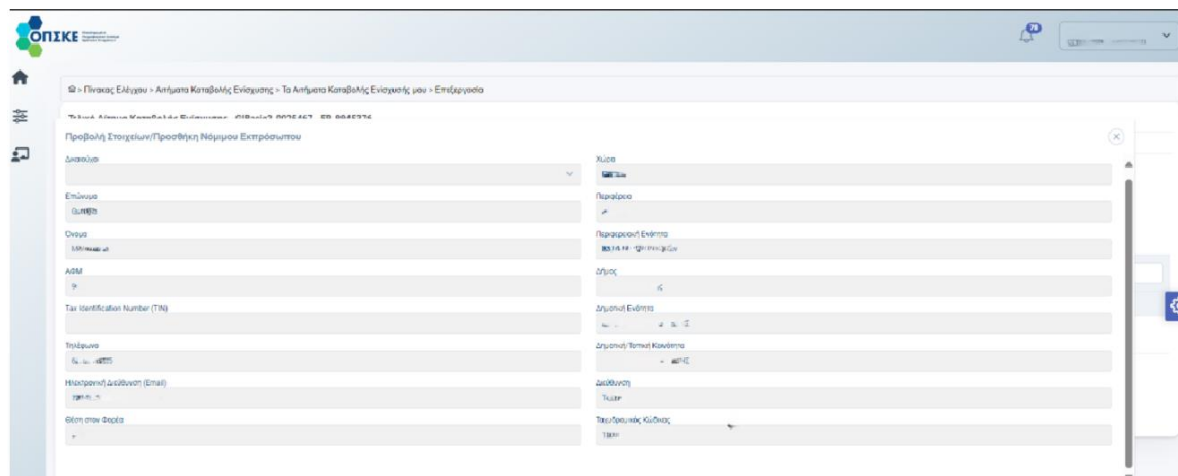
ΟΠΣΚΕ

Πίνακας Ελέγχου > Αιτήματα Καταβολής Ενίσχυσης > Τα Αιτήματα Καταβολής Ενίσχυσής μου > Επεξεργασία

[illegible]

Προβολή Στοιχείων/Προσθήκη Νόμιμου Εκπρόσωπου

Διακολύσει

Επώνυμο

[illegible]

Όνομα

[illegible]

ΑΦΜ

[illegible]

Tax Identification Number (TIN)

Τηλέφωνο

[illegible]

Ηλεκτρονική Διεύθυνση (Email)

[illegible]

Θέση στον Φορέα

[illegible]

Χώρα

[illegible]

Περιφέρεια

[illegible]

Περιφερειακή Ενότητα

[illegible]

Δήμος

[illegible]

Δημοτική Ενότητα

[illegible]

Δημοτική/Τοπική Κοινότητα

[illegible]

Διεύθυνση

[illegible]

Ταχυδρομικός Κώδικας

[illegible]